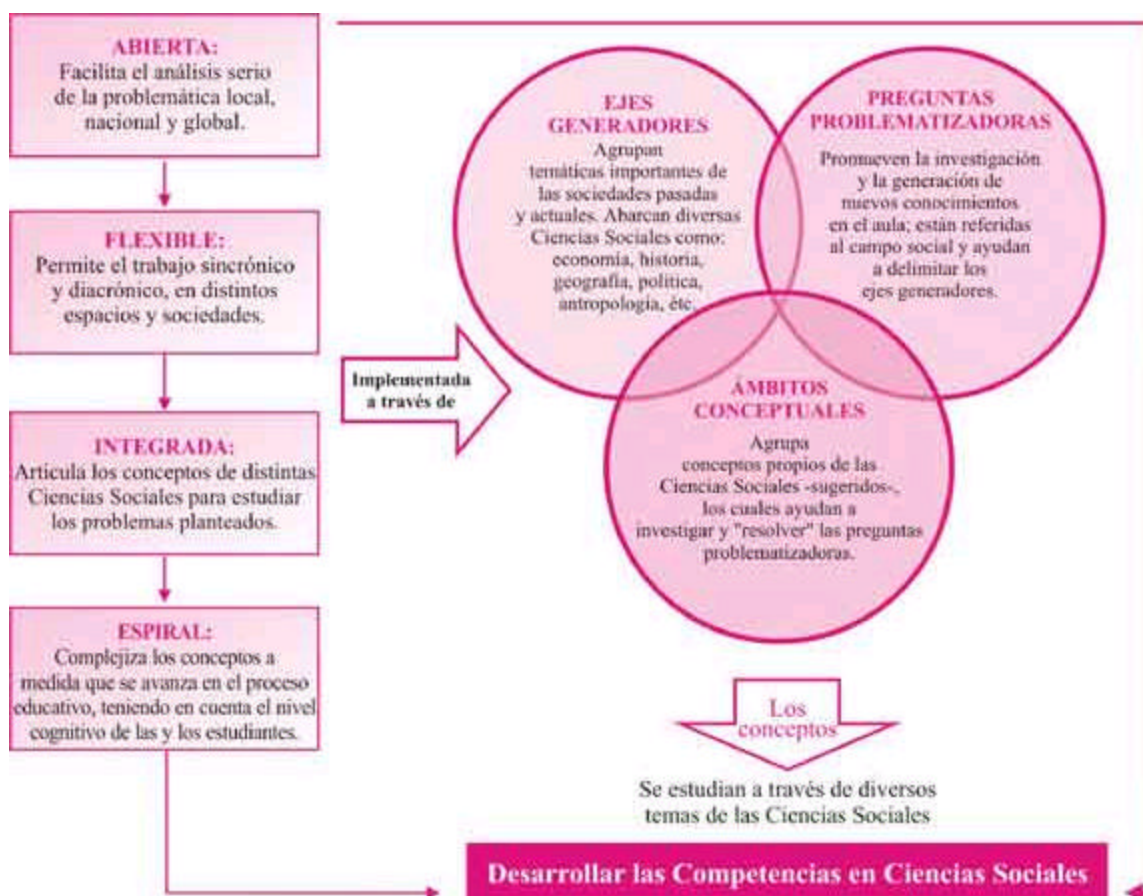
ABIERTA:
Facilita el análisis serio de la problemática local, nacional y global.

FLEXIBLE:
Permite el trabajo sincrónico y diacrónico, en distintos espacios y sociedades.

INTEGRADA:
Articula los conceptos de distintas Ciencias Sociales para estudiar los problemas planteados.

ESPIRAL:
Complejiza los conceptos a medida que se avanza en el proceso educativo, teniendo en cuenta el nivel cognitivo de las y los estudiantes.

Implementada a través de

EJES GENERADORES
Agrupan temáticas importantes de las sociedades pasadas y actuales. Abarcan diversas Ciencias Sociales como: economía, historia, geografía, política, antropología, étc.

PREGUNTAS PROBLEMATIZADORAS
Promueven la investigación y la generación de nuevos conocimientos en el aula; están referidas al campo social y ayudan a delimitar los ejes generadores.

ÁMBITOS CONCEPTUALES
Agrupa conceptos propios de las Ciencias Sociales -sugeridos-, los cuales ayudan a investigar y "resolver" las preguntas problematizadoras.

Los conceptos

Se estudian a través de diversos temas de las Ciencias Sociales

Desarrollar las Competencias en Ciencias Sociales